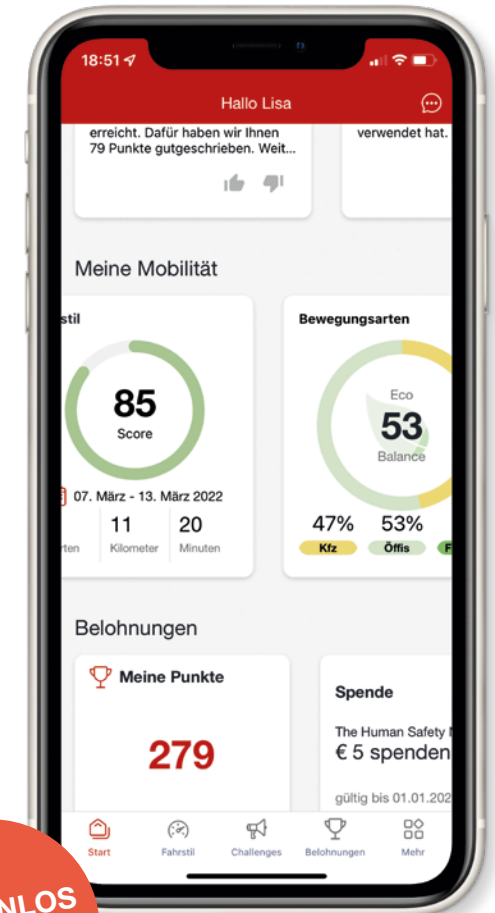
18:51

Hallo Lisa

erreicht. Dafür haben wir Ihnen 79 Punkte gutgeschrieben. Weit...

verwendet hat.

Meine Mobilität

stil

85
Score

07. März - 13. März 2022

rten
11
Kilometer
20
Minuten

Bewegungsarten

Eco
53
Balance

47%
Kfz
53%
Öffis
F

Belohnungen

Meine Punkte

279

Spende

The Human Safety
€ 5 spenden

gültig bis 01.01.202

Start
Fahrstil
Challenges
Belohnungen
Mehr

NLOS